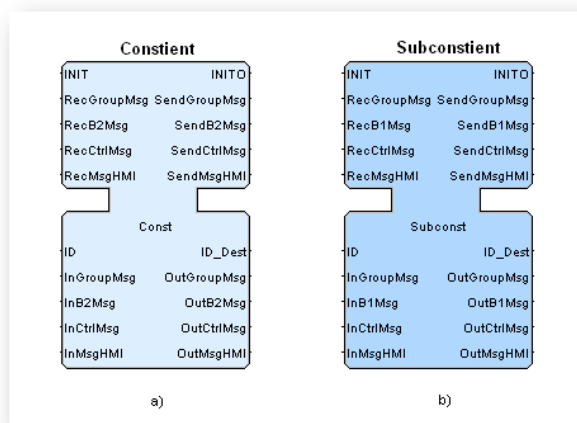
Constient

INIT INITO
RecGroupMsg SendGroupMsg
RecB2Msg SendB2Msg
RecCtrlMsg SendCtrlMsg
RecMsgHMI SendMsgHMI

Const

ID ID_Dest
InGroupMsg OutGroupMsg
InB2Msg OutB2Msg
InCtrlMsg OutCtrlMsg
InMsgHMI OutMsgHMI

a)

Subconstient

INIT INITO
RecGroupMsg SendGroupMsg
RecB1Msg SendB1Msg
RecCtrlMsg SendCtrlMsg
RecMsgHMI SendMsgHMI

Subconst

ID ID_Dest
InGroupMsg OutGroupMsg
InB1Msg OutB1Msg
InCtrlMsg OutCtrlMsg
InMsgHMI OutMsgHMI

b)